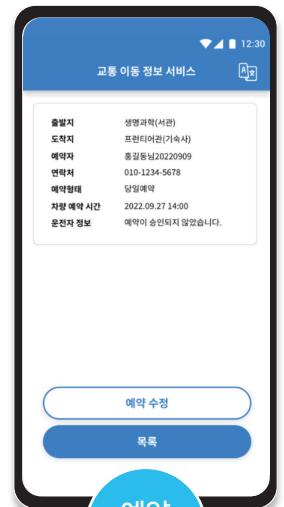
12:30

교통 이동 정보 서비스

| 출발지 | 생명과학(서관) |
|---|---|
| 도착지 | 프런티어관(기숙사) |
| 예약자 | 홍길동님20220909 |
| 연락처 | 010-1234-5678 |
| 예약형태 | 당일예약 |
| 차량 예약 시간 | 2022.09.27 14:00 |
| 운전자 정보 | 예약이 승인되지 않았습니다. |

예약 수정

목록

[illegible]